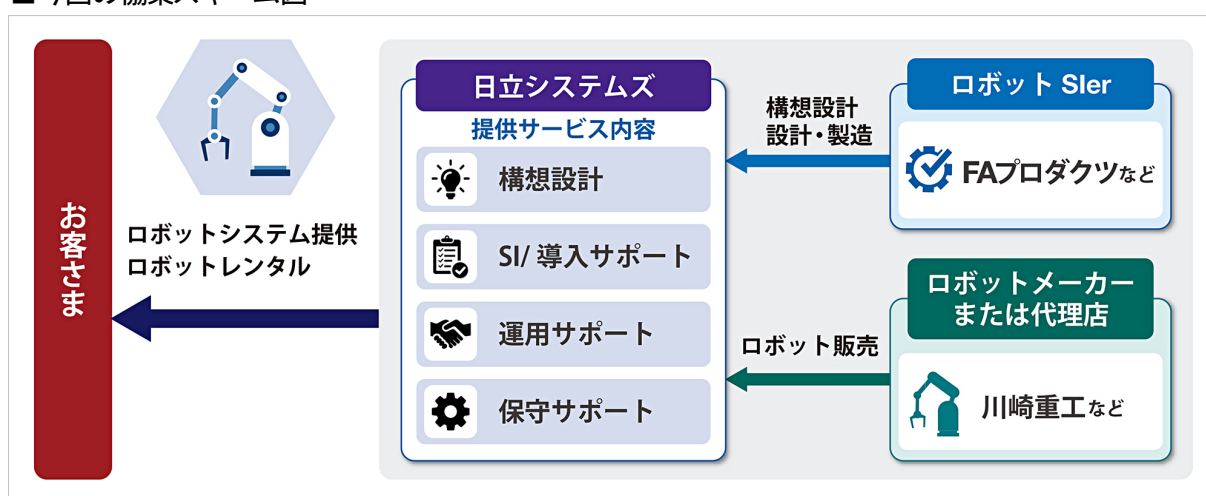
■ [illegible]

お客さま

ロボットシステム提供
ロボットレンタル

日立システムズ
提供サービス内容
構想設計
SI/ 導入サポート
運用サポート
保守サポート

構想設計
設計・製造

ロボット販売

ロボット SIer
FAプロダクツなど

ロボットメーカー
または代理店
川崎重工など